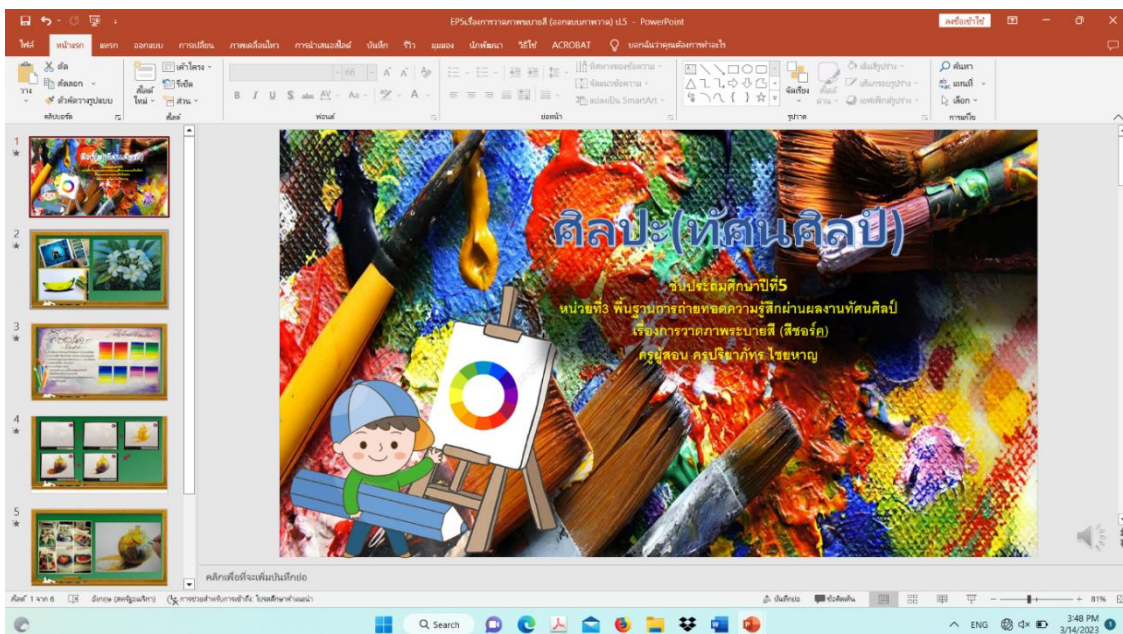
EPSเรื่องการวาดภาพระบายสี (ออกแบบภาพวาด) ป.5 - PowerPoint

ลงชื่อเข้าใช้

ไฟล์ หน้าแรก แทรก ออกแบบ การเปลี่ยน ภาพเคลื่อนไหว การนำเสนอสไลด์ บันทึก รีวิว มุมมอง นักพัฒนา วิธีใช้ ACROBAT บอกฉันว่าคุณต้องการทำอะไร

ตัด คัดลอก ตัวคัดวางรูปแบบ วาง คลิปบอร์ด สไลด์ใหม่ เค้าโครง รีเซ็ต ส่วน สไลด์ ฟอนต์ ย่อหน้า ทิศทางของข้อความ จัดแนวข้อความ แปลงเป็น SmartArt จัดเรียง ลักษณะด่วน เติมสีรูปร่าง เส้นกรอบรูปร่าง เอฟเฟ็กต์รูปร่าง รูปวาด ค้นหา แทนที่ เลือก การแก้ไข

ศิลปะ(ทัศนศิลป์)

ชั้นประถมศึกษาปีที่5
หน่วยที่3 พื้นฐานการถ่ายทอดความรู้สึกผ่านผลงานทัศนศิลป์
เรื่องการวาดภาพระบายสี (สีชอร์ค)
ครูผู้สอน ครูปริยาภัทร ไชยหาญ

คลิกเพื่อที่จะเพิ่มบันทึกย่อ

สไลด์ 1 จาก 6 อังกฤษ (สหรัฐอเมริกา) การช่วยสำหรับการเข้าถึง: โปรดศึกษาต่อไป บันทึกย่อ ข้อคิดเห็น 81%

Search ENG 3:48 PM 3/14/2023